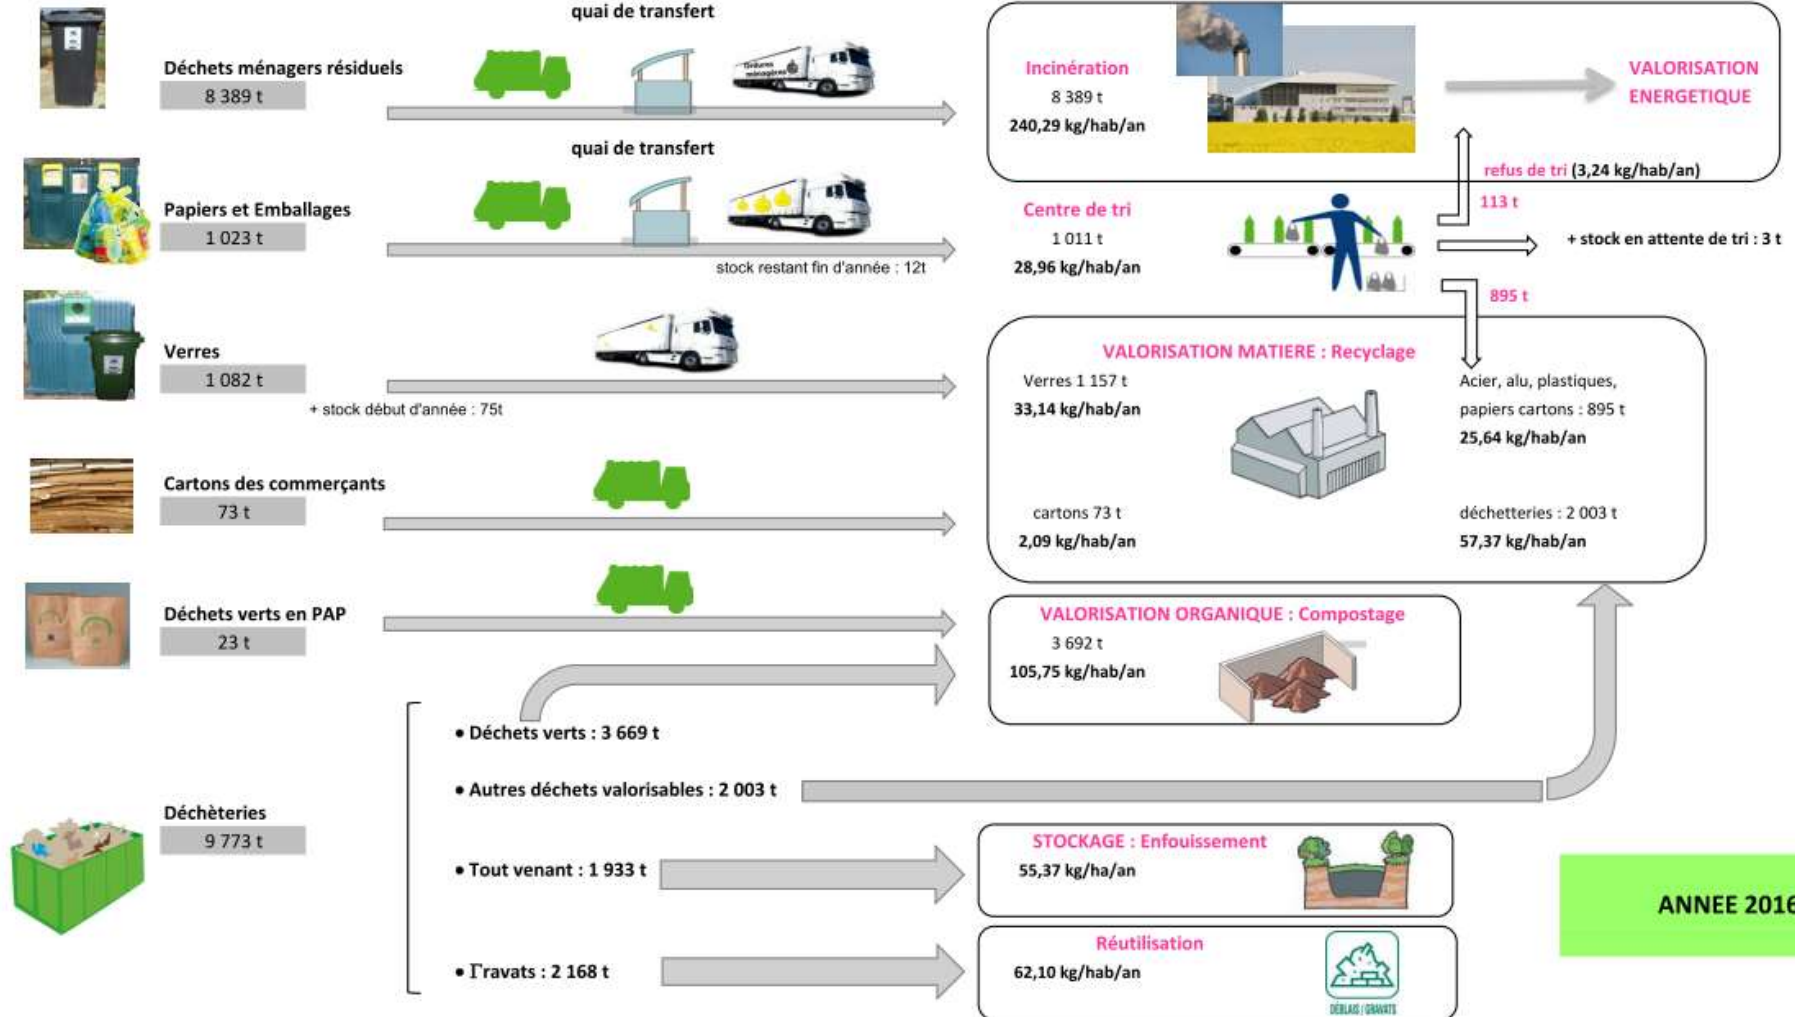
quai de transfert

Déchets ménagers résiduels
8 389 t

Ordures ménagères

Incinération
8 389 t
240,29 kg/hab/an

VALORISATION ENERGETIQUE

quai de transfert

Papiers et Emballages
1 023 t

stock restant fin d'année : 12t

refus de tri (3,24 kg/hab/an)
113 t

Centre de tri
1 011 t
28,96 kg/hab/an

+ stock en attente de tri : 3 t

895 t

Verres
1 082 t
+ stock début d'année : 75t

VALORISATION MATIERE : Recyclage
Verres 1 157 t
33,14 kg/hab/an

Acier, alu, plastiques, papiers cartons : 895 t
25,64 kg/hab/an

Cartons des commerçants
73 t

cartons 73 t
2,09 kg/hab/an

déchetteries : 2 003 t
57,37 kg/hab/an

Déchets verts en PAP
23 t

VALORISATION ORGANIQUE : Compostage
3 692 t
105,75 kg/hab/an

• Déchets verts : 3 669 t

• Autres déchets valorisables : 2 003 t

Déchèteries
9 773 t

• Tout venant : 1 933 t

STOCKAGE : Enfouissement
55,37 kg/ha/an

ANNEE 2016

• Gravats : 2 168 t

Réutilisation
62,10 kg/hab/an

DÉBLAIS / GRAVATS